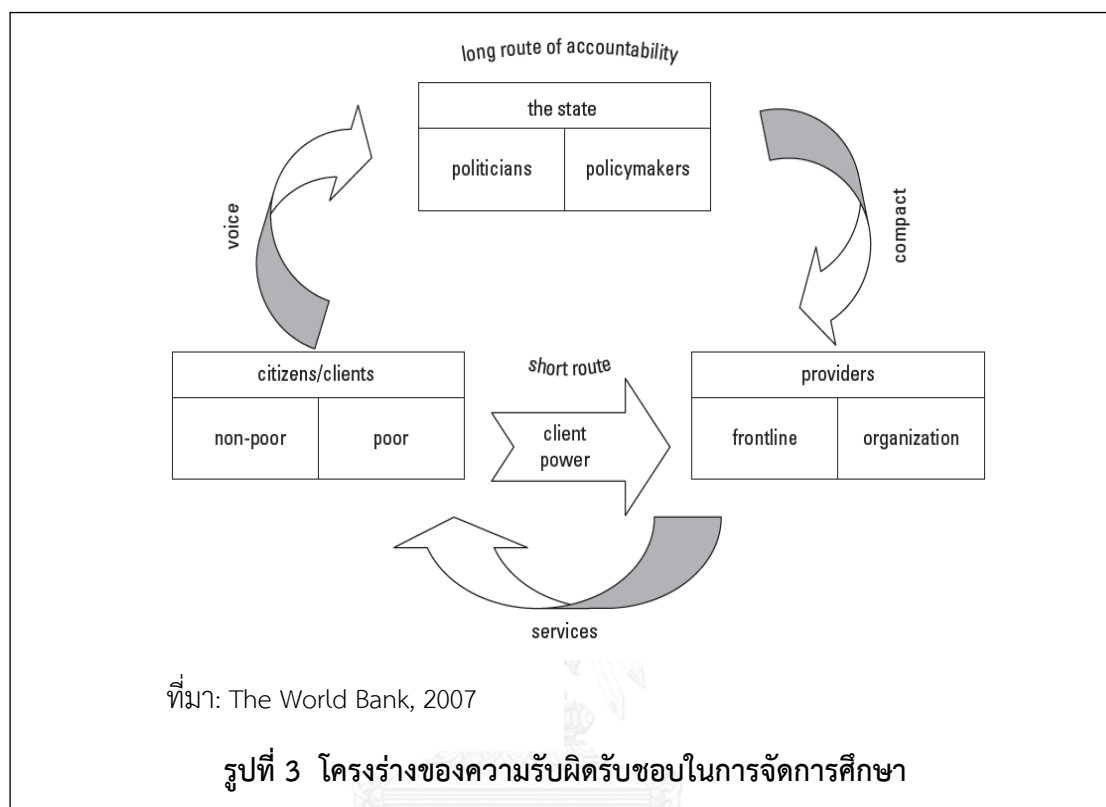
long route of accountability

the state

politicians

policymakers

voice

compact

citizens/clients

non-poor

poor

short route

client power

providers

frontline

organization

services

ที่มา: The World Bank, 2007

รูปที่ 3 โครงร่างของความรับผิดรับชอบในการจัดการศึกษา